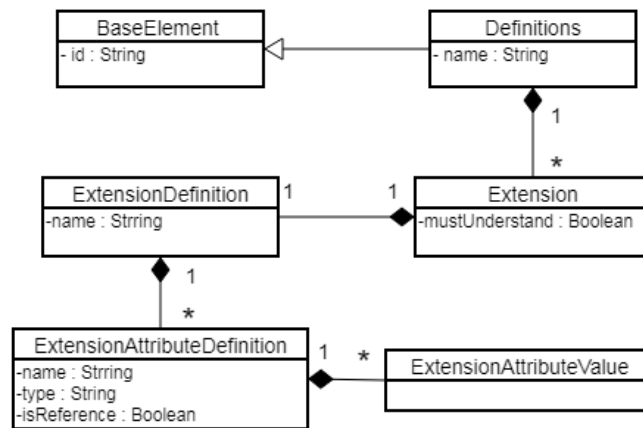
BaseElement
- id : String

Definitions
- name : String

1

*

ExtensionDefinition
-name : Strring

1

1

Extension
-mustUnderstand : Boolean

1

*

ExtensionAttributeDefinition
-name : Strring
-type : String
-isReference : Boolean

1

*

ExtensionAttributeValue